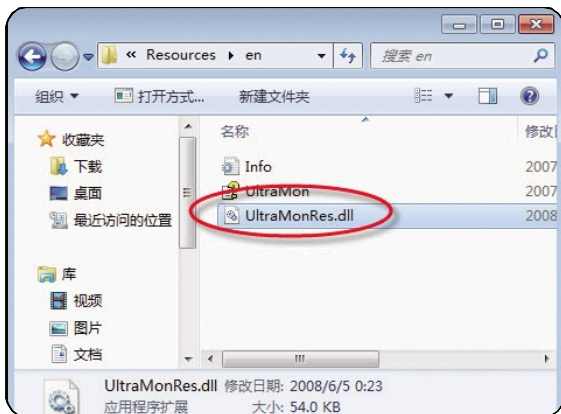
« Resources ▸ en

搜索 en

组织 ▾ 打开方式... 新建文件夹

收藏夹
下载
桌面
最近访问的位置

库
视频
图片
文档

名称
修改日

Info 2007
UltraMon 2007
UltraMonRes.dll 2008

UltraMonRes.dll 修改日期: 2008/6/5 0:23
应用程序扩展 大小: 54.0 KB